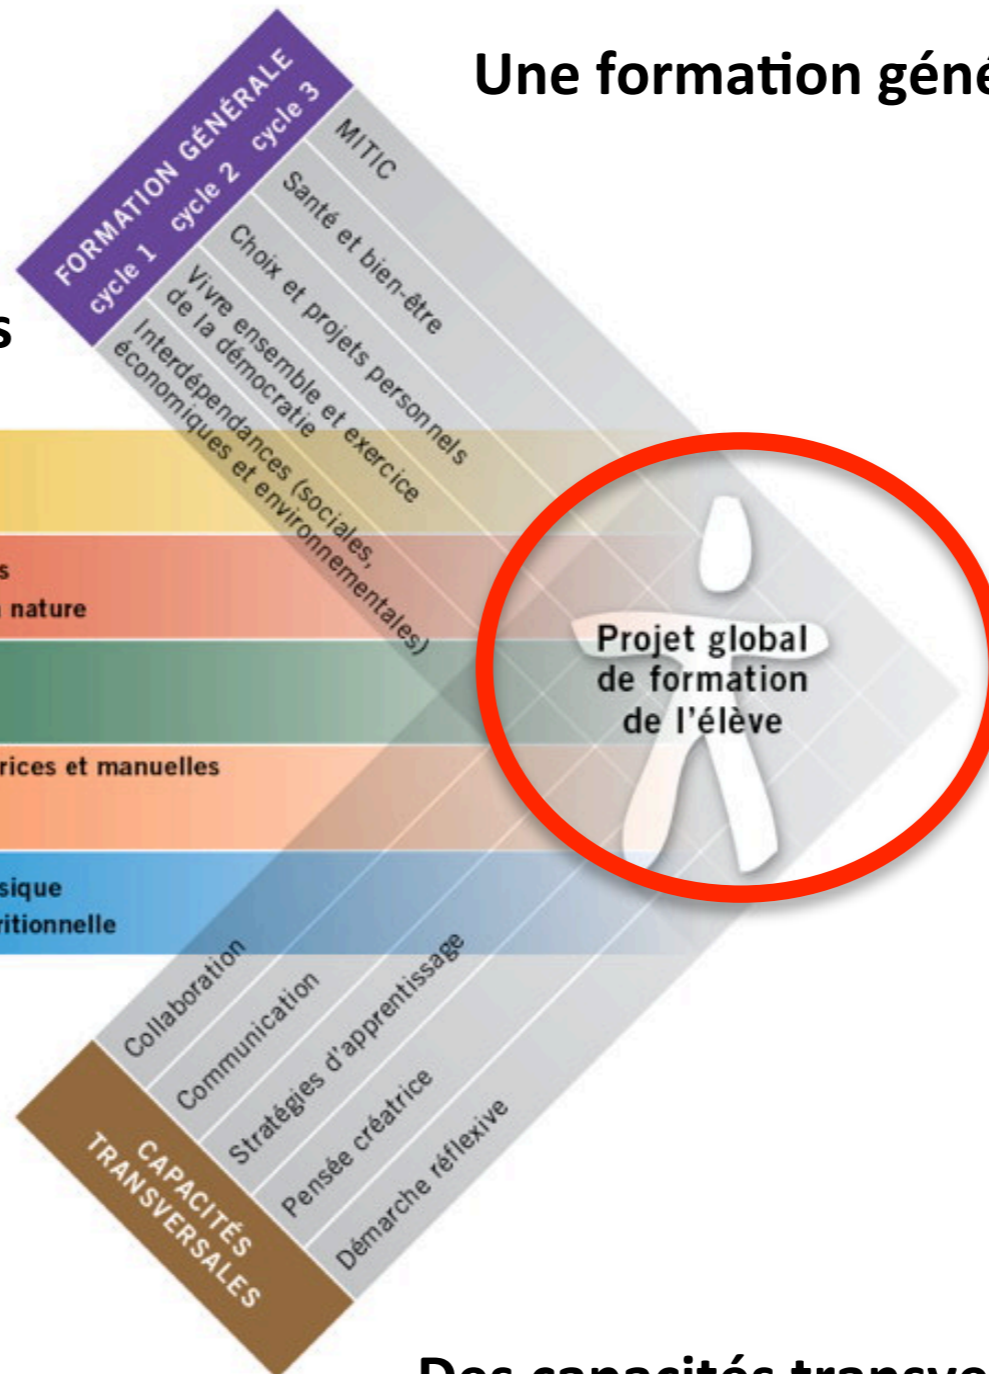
Une formation géné

FORMATION GÉNÉRALE
cycle 1 cycle 2 cycle 3

MITIC
Santé et bien-être
Choix et projets personnels
Vivre ensemble et exercice de la démocratie
Interdépendances (sociales, économiques et environnementales)

s

s
nature

rices et manuelles

sique
ritionnelle

Projet global de formation de l'élève

Collaboration
Communication
Stratégies d'apprentissage
Pensée créatrice
Démarche réflexive

CAPACITÉS TRANSVERSALES

Des capacités transve